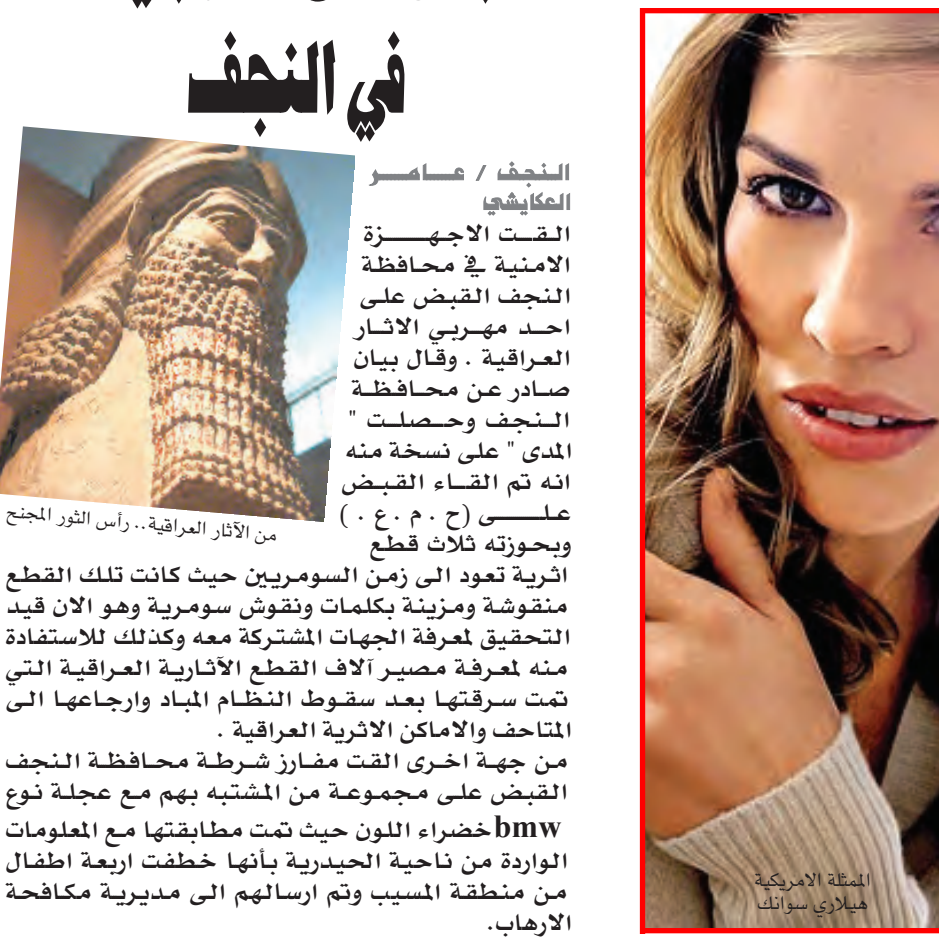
في النجف

النجف / عامر العكايشي

القت الاجهزة الامنية في محافظة النجف القبض على احد مهربي الاثار العراقية . وقال بيان صادر عن محافظة النجف وحصلت " المدى " على نسخة منه انه تم القاء القبض على (ح . م . ع . ) وبحوزته ثلاث قطع اثرية تعود الى زمن السومريين حيث كانت تلك القطع منقوشة ومزينة بكلمات ونقوش سومرية وهو الان قيد التحقيق لمعرفة الجهات المشتركة معه وكذلك للاستفادة منه لمعرفة مصير آلاف القطع الآثارية العراقية التي تمت سرقتها بعد سقوط النظام المباد وارجاعها الى المتاحف والاماكن الاثرية العراقية .

من جهة اخرى القت مفارز شرطة محافظة النجف القبض على مجموعة من المشتبه بهم مع عجلة نوع bmw خضراء اللون حيث تمت مطابقتها مع المعلومات الواردة من ناحية الحيدرية بأنها خطفت اربعة اطفال من منطقة المسيب وتم ارسالهم الى مديرية مكافحة الارهاب.

من الآثار العراقية .. رأس الثور المجنح

الممثلة الامريكية
هيلاري سوانك